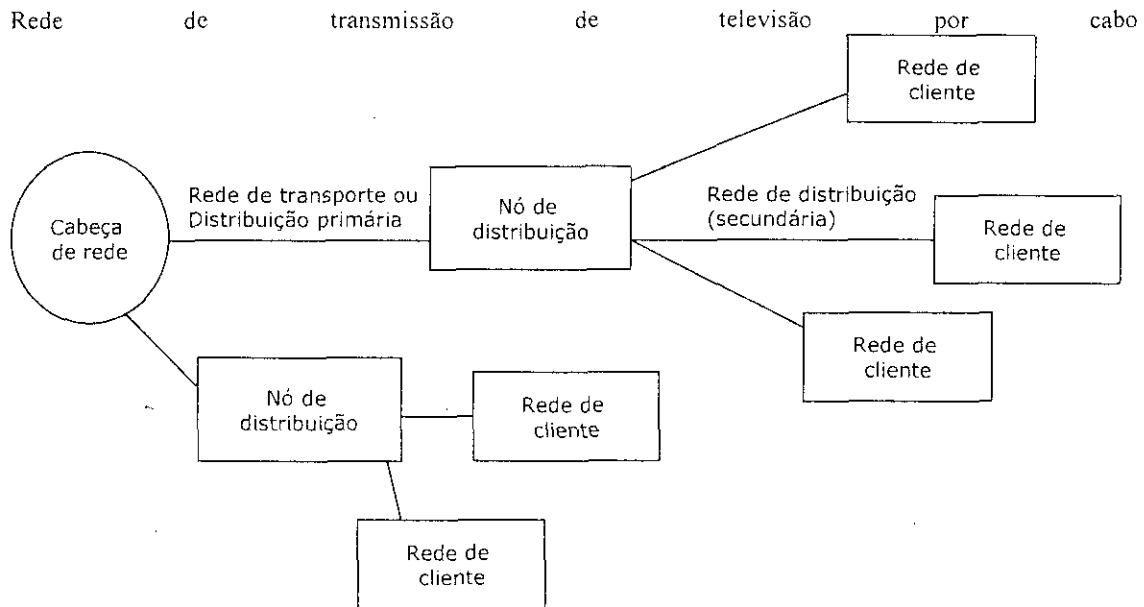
Rede de transmissão de televisão por cabo

Rede de cliente

Rede de transporte ou Distribuição primária

Cabeça de rede

Nó de distribuição

Rede de distribuição (secundária)

Rede de cliente

Rede de cliente

Nó de distribuição

Rede de cliente

Rede de cliente